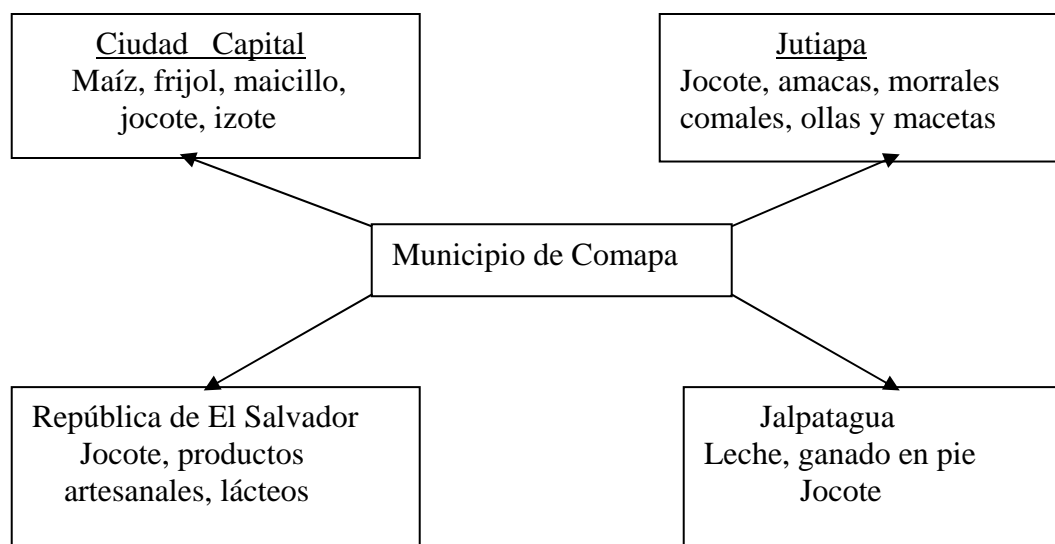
Ciudad Capital
Maíz, frijol, maicillo, jocote, izote

Jutiapa
Jocote, amacas, morrales comales, ollas y macetas

Municipio de Comapa

República de El Salvador
Jocote, productos artesanales, lácteos

Jalpatagua
Leche, ganado en pie
Jocote